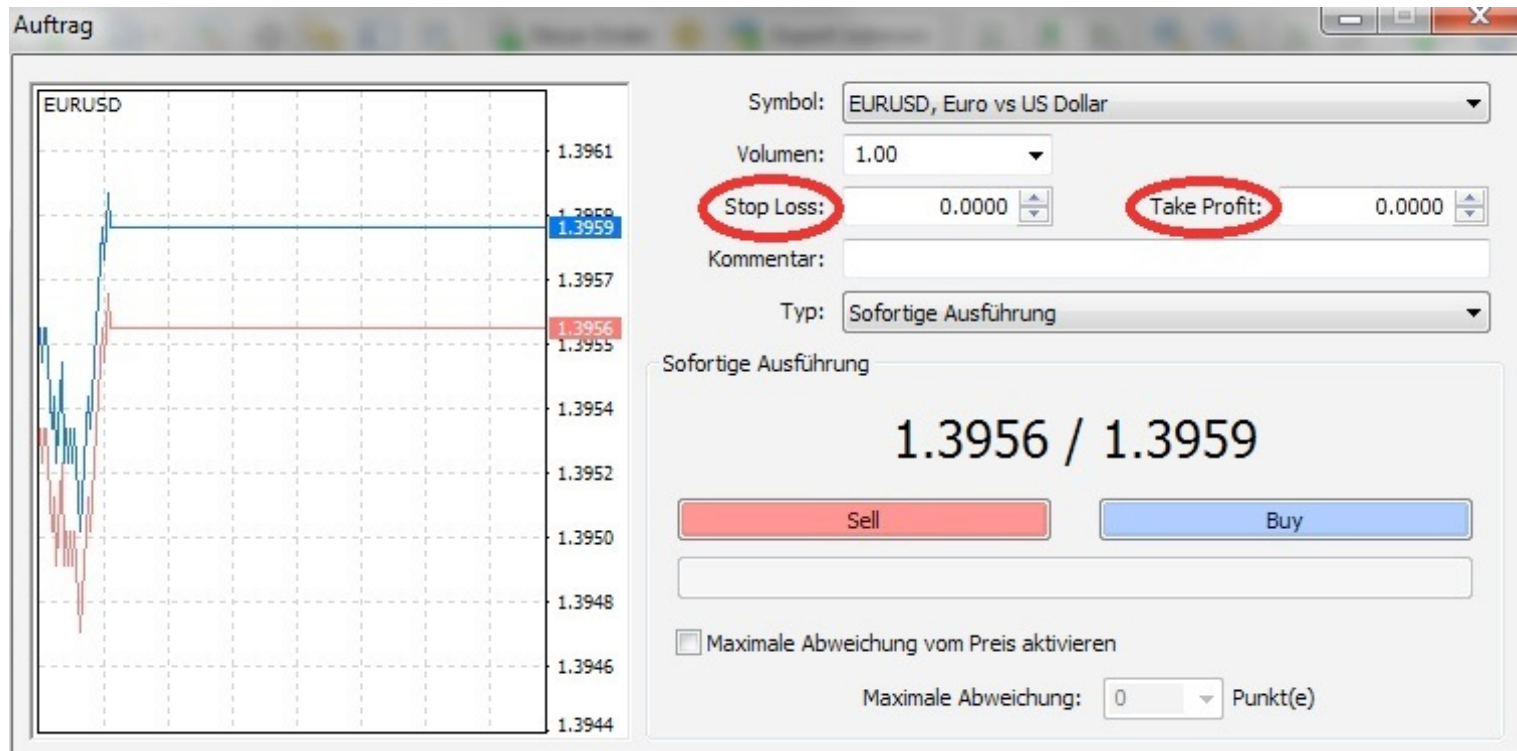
Auftrag

EURUSD

1.3961
1.3959
1.3957
1.3956
1.3955
1.3954
1.3952
1.3950
1.3948
1.3946
1.3944

Symbol: EURUSD, Euro vs US Dollar

Volumen: 1.00

Stop Loss: 0.0000

Take Profit: 0.0000

Kommentar:

Typ: Sofortige Ausführung

Sofortige Ausführung

1.3956 / 1.3959

Sell

Buy

Maximale Abweichung vom Preis aktivieren

Maximale Abweichung: 0 Punkt(e)